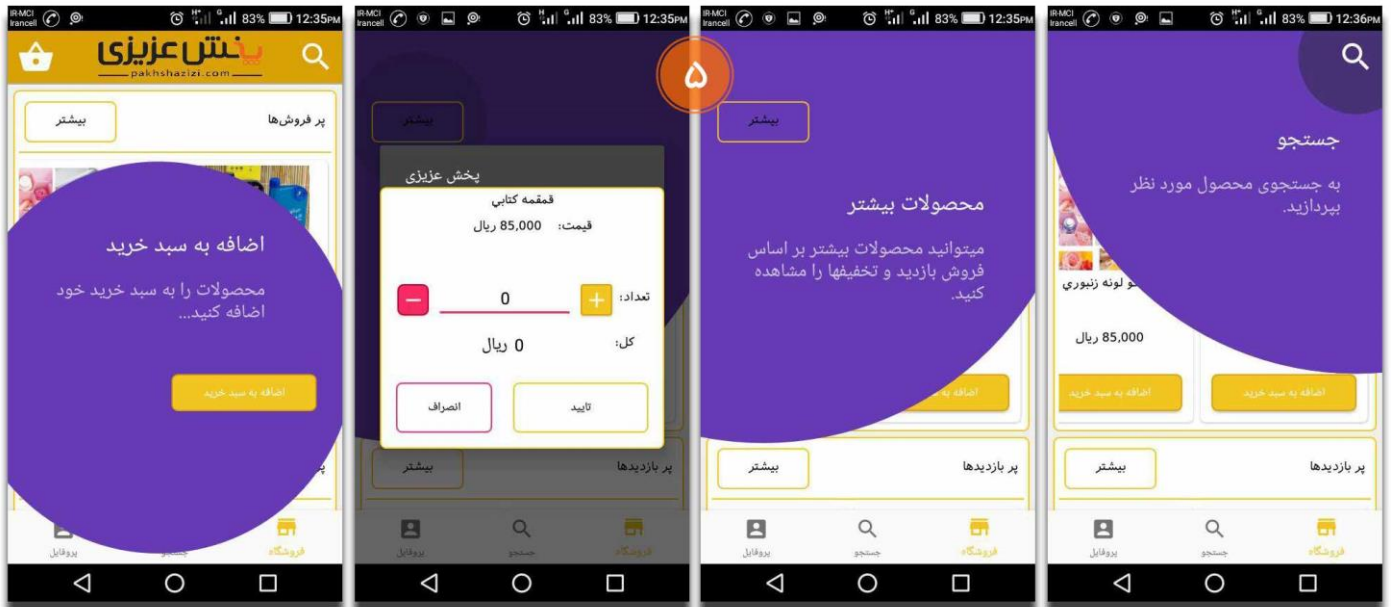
IR-MCI Irancell 83% 12:35PM

پخش عزیزی
pakhshazizi.com

پر فروش‌ها
بیشتر

اضافه به سبد خرید

محصولات را به سبد خرید خود اضافه کنید...

اضافه به سبد خرید

پروفایل
جستجو
فروشگاه

IR-MCI Irancell 83% 12:35PM

۵

بیشتر

پخش عزیزی

قمقمه کتابی
قیمت: 85,000 ریال

تعداد: 0

کل: 0 ریال

انصراف
تایید

پر بازدیدها
بیشتر

پروفایل
جستجو
فروشگاه

IR-MCI Irancell 83% 12:35PM

بیشتر

محصولات بیشتر

میتوانید محصولات بیشتر بر اساس فروش بازدید و تخفیفها را مشاهده کنید.

اضافه به

پر بازدیدها
بیشتر

پروفایل
جستجو
فروشگاه

IR-MCI Irancell 83% 12:36PM

جستجو

به جستجوی محصول مورد نظر بپردازید.

لو لونه زنبوری

85,000 ریال

اضافه به سبد خرید
اضافه به سبد خرید

پر بازدیدها
بیشتر

پروفایل
جستجو
فروشگاه